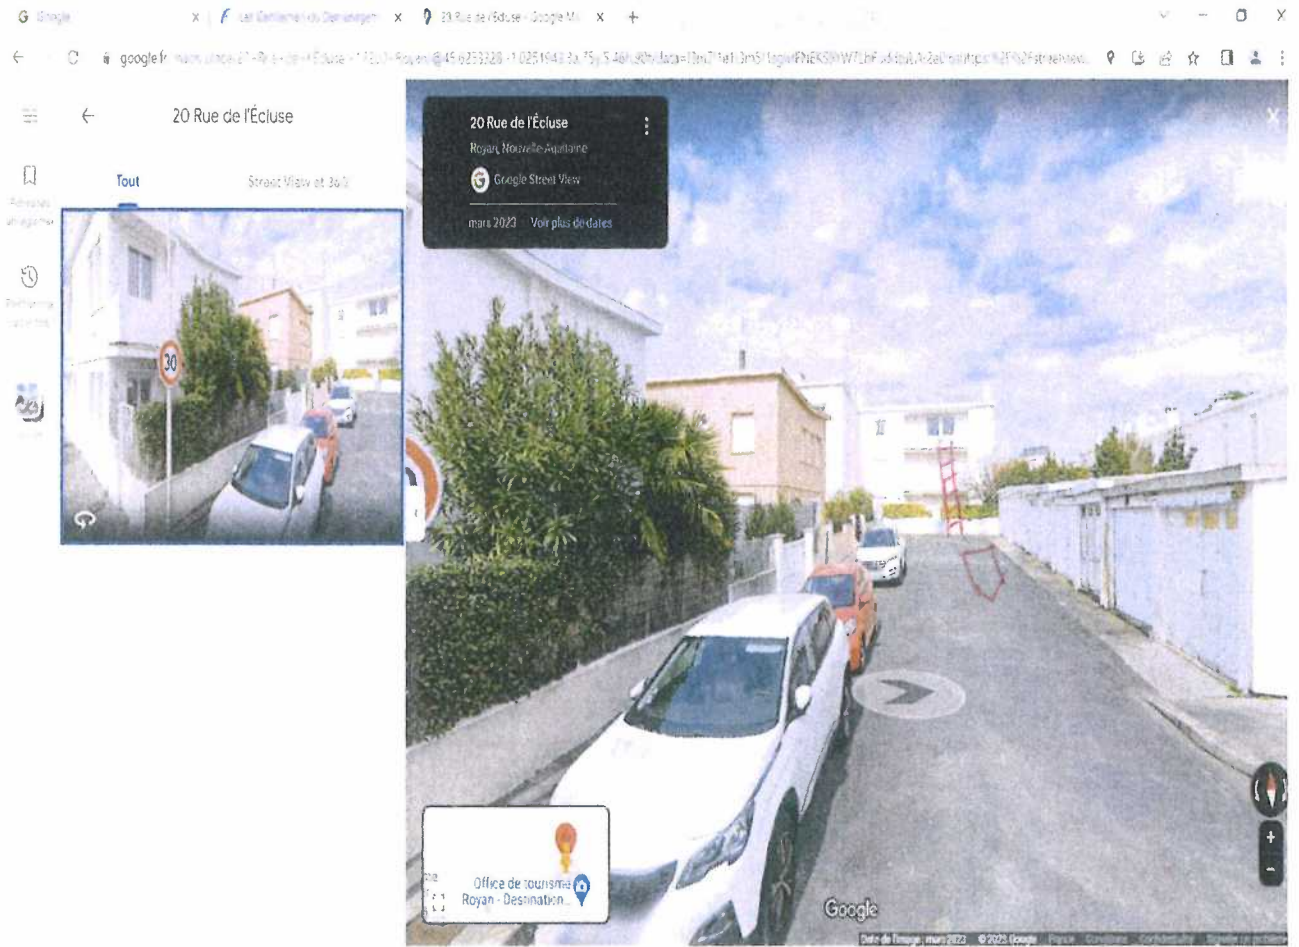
G Google X | Les Carrières du Déménagem X | 20 Rue de l'Écluse - Google Ma X +

google.fr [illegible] Rue de l'Écluse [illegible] Royan @45.6233228,-1.0251943 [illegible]

20 Rue de l'Écluse

Tout

Street View et 360

Adresses enregistrées

Recherches récentes

30

20 Rue de l'Écluse

Royan, Nouvelle-Aquitaine

Google Street View

mars 2023 Voir plus de dates

Office de tourisme Royan - Destination...

Google

Date de l'image : mars 2023 © 2023 Google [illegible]